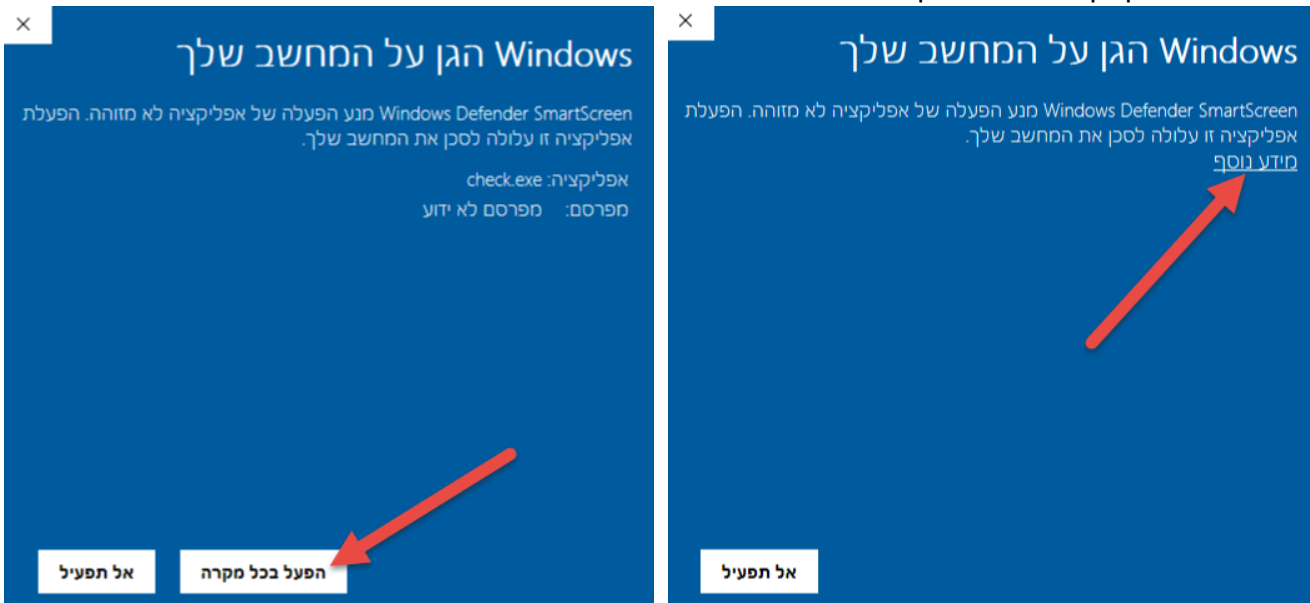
×

Windows הגן על המחשב שלך

Windows Defender SmartScreen מנע הפעלה של אפליקציה לא מזוהה. הפעלת אפליקציה זו עלולה לסכן את המחשב שלך.
מידע נוסף

אל תפעיל

×

Windows הגן על המחשב שלך

Windows Defender SmartScreen מנע הפעלה של אפליקציה לא מזוהה. הפעלת אפליקציה זו עלולה לסכן את המחשב שלך.

אפליקציה: check.exe
מפרסם: מפרסם לא ידוע

הפעל בכל מקרה

אל תפעיל